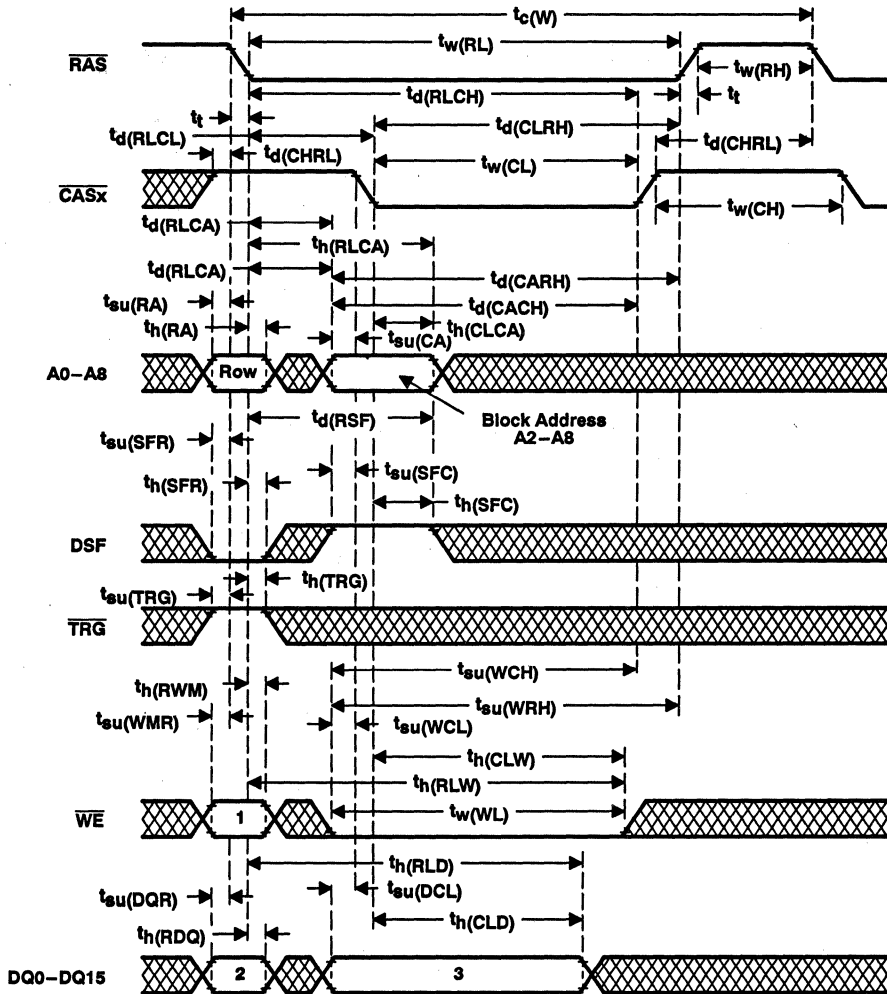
$t_{c(W)}$

$\overline{RAS}$

$t_{w(RL)}$

$t_{w(RH)}$

$t_t$

$t_{d(RLCH)}$

$t_t$

$t_{d(RLCL)}$

$t_{d(CLRH)}$

$t_{d(CHRL)}$

$t_{d(CHRL)}$

$\overline{CASx}$

$t_{w(CL)}$

$t_{w(CH)}$

$t_{d(RLCA)}$

$t_{h(RLCA)}$

$t_{d(RLCA)}$

$t_{d(CARH)}$

$t_{su(RA)}$

$t_{d(CACH)}$

$t_{h(RA)}$

$t_{h(CLCA)}$

$t_{su(CA)}$

A0–A8

Row

$t_{d(RSF)}$

Block Address A2–A8

$t_{su(SFR)}$

$t_{su(SFC)}$

$t_{h(SFR)}$

$t_{h(SFC)}$

DSF

$t_{h(TRG)}$

$t_{su(TRG)}$

$\overline{TRG}$

$t_{su(WCH)}$

$t_{h(RWM)}$

$t_{su(WRH)}$

$t_{su(WMR)}$

$t_{su(WCL)}$

$t_{h(CLW)}$

$t_{h(RLW)}$

$\overline{WE}$

1

$t_{w(WL)}$

$t_{h(RLD)}$

$t_{su(DQR)}$

$t_{su(DCL)}$

$t_{h(CLD)}$

$t_{h(RDQ)}$

DQ0–DQ15

2

3